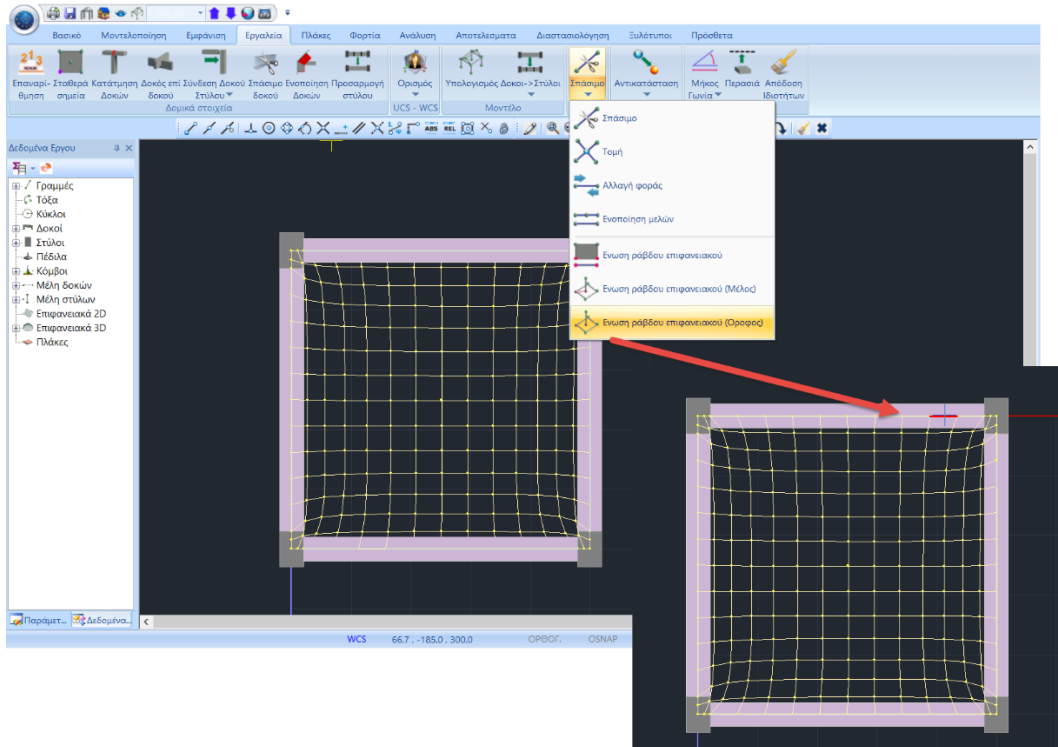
Βασικό Μοντελοποίηση Εμφάνιση Εργαλεία Πλάκες Φορτία Ανάλυση Αποτελέσματα Διαστασιολόγηση Ξυλότυποι Πρόσθετα

Επαναρίθμηση Σταθερά σημεία Κατάτμηση Δοκών Δοκός επί δοκού Σύνδεση Στύλου Δοκού Σπάσιμο δοκού Ενοποίηση Δοκών Προσαρμογή στύλου
Δομικά στοιχεία

Ορισμός
UCS - WCS

Υπολογισμός Δοκοι->Στύλοι
Μοντέλο

Σπάσιμο Αντικατάσταση Μήκος Γωνία Περασιά Απόδοση Ιδιοτήτων

Σπάσιμο
Τομή
Αλλαγή φοράς
Ενοποίηση μελών
Ενωση ράβδου επιφανειακού
Ενωση ράβδου επιφανειακού (Μέλος)
Ενωση ράβδου επιφανειακού (Οροφος)

Δεδομένα Εργου
Γραμμές
Τόξα
Κύκλοι
Δοκοί
Στύλοι
Πέδιλα
Κόμβοι
Μέλη δοκών
Μέλη στύλων
Επιφανειακά 2D
Επιφανειακά 3D
Πλάκες

Παράμετ... Δεδομένα...

WCS 66.7 , -185.0 , 300.0 ΟΡΘΟΓ. OSNAP